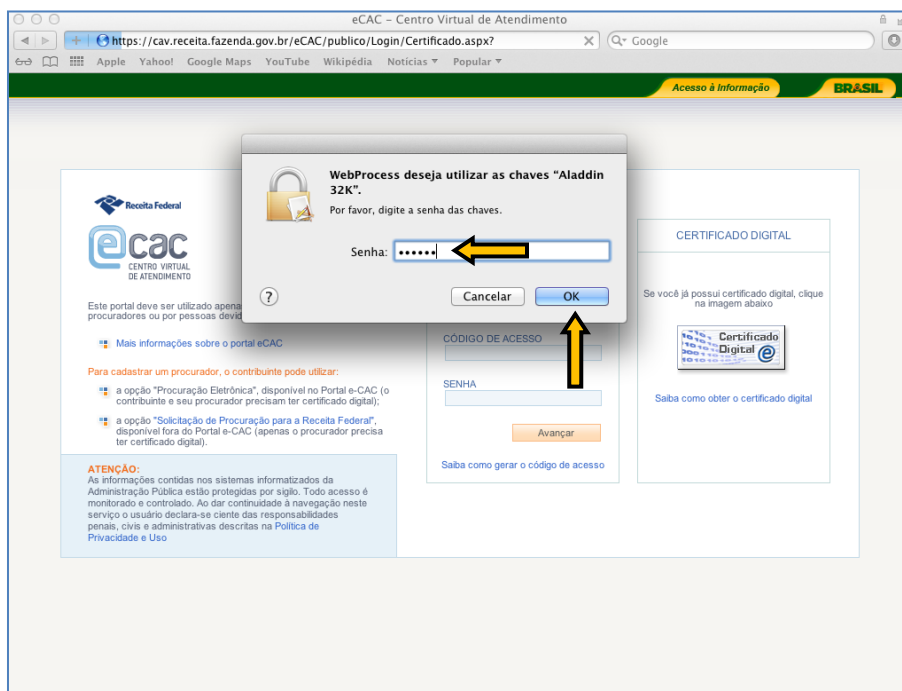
eCAC – Centro Virtual de Atendimento

https://cav.receita.fazenda.gov.br/eCAC/publico/Login/Certificado.aspx?

Google

Apple Yahoo! Google Maps YouTube Wikipédia Notícias ▾ Popular ▾

Acesso à Informação

BRASIL

WebProcess deseja utilizar as chaves "Aladdin 32K".

Por favor, digite a senha das chaves.

Senha: ••••••

?

Cancelar

OK

Receita Federal

eCAC

CENTRO VIRTUAL DE ATENDIMENTO

Este portal deve ser utilizado apena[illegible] procuradores ou por pessoas devid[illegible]

Mais informações sobre o portal eCAC

Para cadastrar um procurador, o contribuinte pode utilizar:

a opção "Procuração Eletrônica", disponível no Portal e-CAC (o contribuinte e seu procurador precisam ter certificado digital);

a opção "Solicitação de Procuração para a Receita Federal", disponível fora do Portal e-CAC (apenas o procurador precisa ter certificado digital).

ATENÇÃO:
As informações contidas nos sistemas informatizados da Administração Pública estão protegidas por sigilo. Todo acesso é monitorado e controlado. Ao dar continuidade à navegação neste serviço o usuário declara-se ciente das responsabilidades penais, civis e administrativas descritas na Política de Privacidade e Uso

CÓDIGO DE ACESSO

SENHA

Avançar

Saiba como gerar o código de acesso

CERTIFICADO DIGITAL

Se você já possui certificado digital, clique na imagem abaixo

Certificado Digital

Saiba como obter o certificado digital